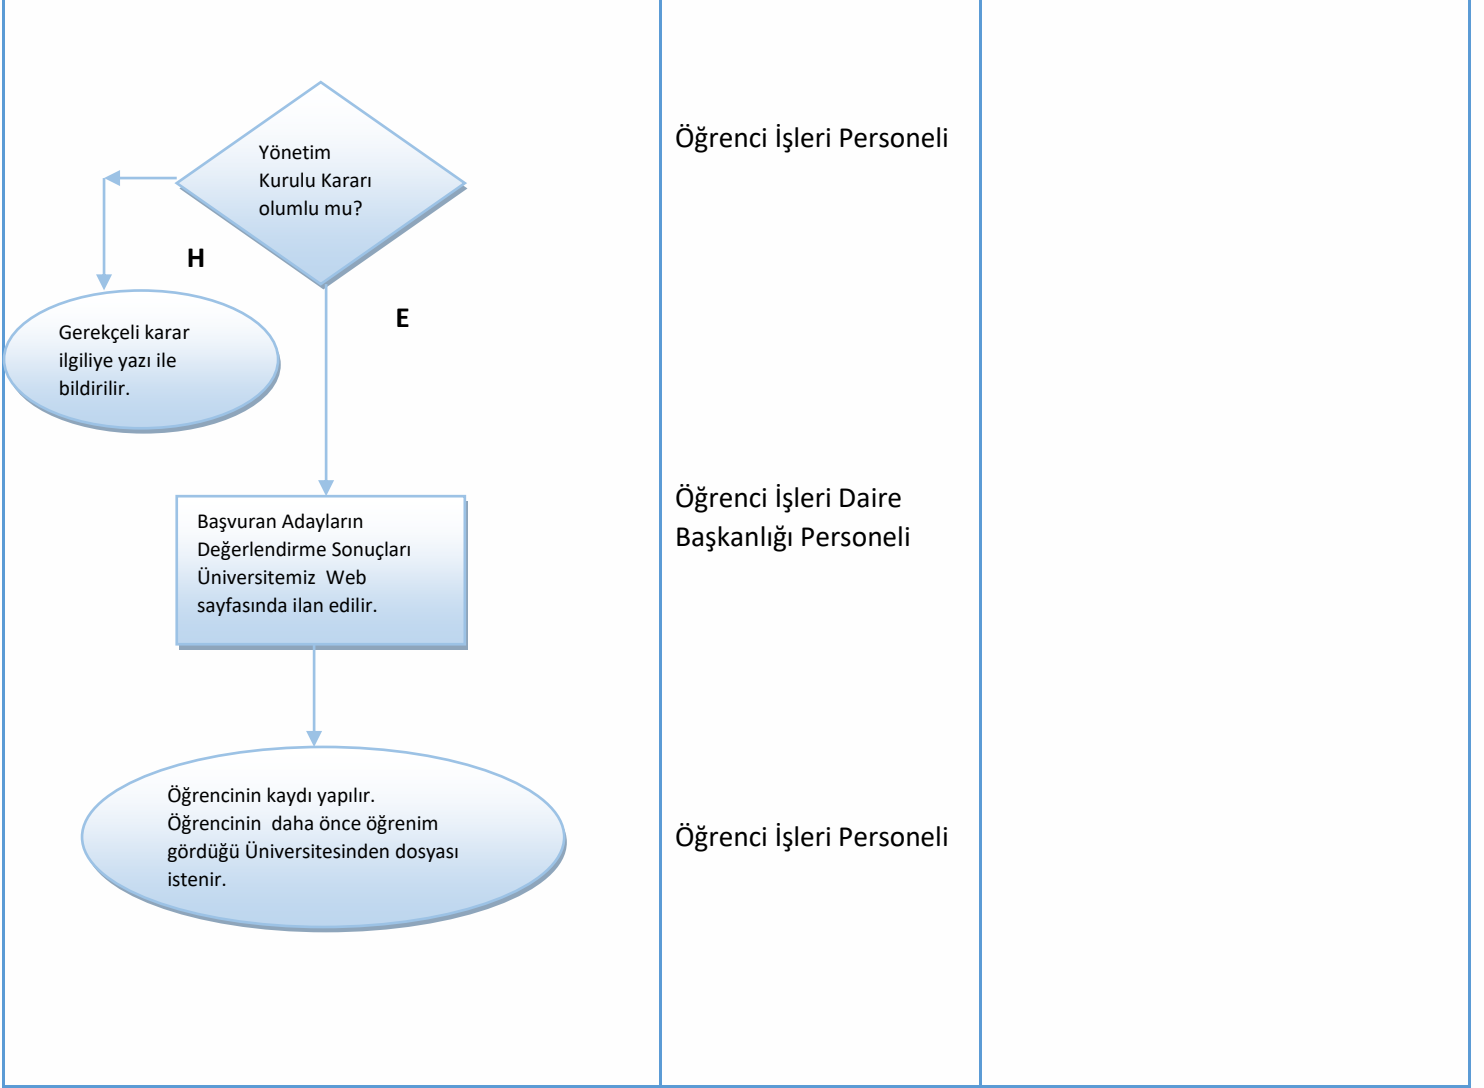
Yönetim Kurulu Kararı olumlu mu?

H

E

Gerekçeli karar ilgiliye yazı ile bildirilir.

Başvuran Adayların Değerlendirme Sonuçları Üniversitemiz Web sayfasında ilan edilir.

Öğrencinin kaydı yapılır. Öğrencinin daha önce öğrenim gördüğü Üniversitesinden dosyası istenir.

Öğrenci İşleri Personeli

Öğrenci İşleri Daire Başkanlığı Personeli

Öğrenci İşleri Personeli